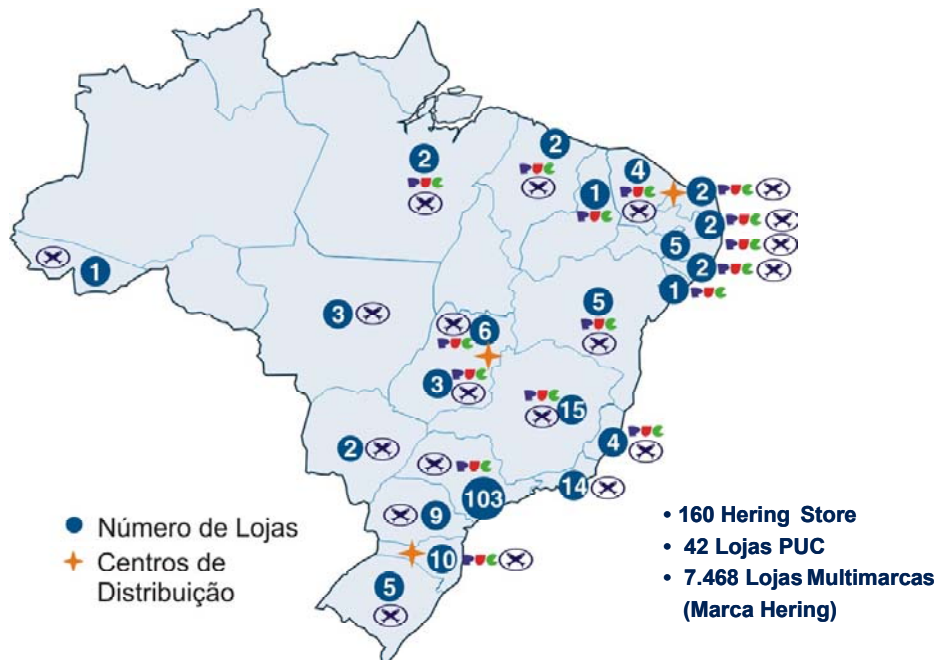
2
PUC

2
PUC

4
PUC

1
PUC

2
PUC

2
PUC

5
PUC

2
PUC

1
PUC

1

3

6
PUC

5
PUC

3
PUC

PUC
15

4
PUC

2

PUC

103

14

9

10
PUC

5

Número de Lojas
Centros de Distribuição

• 160 Hering Store
• 42 Lojas PUC
• 7.468 Lojas Multimarcas (Marca Hering)